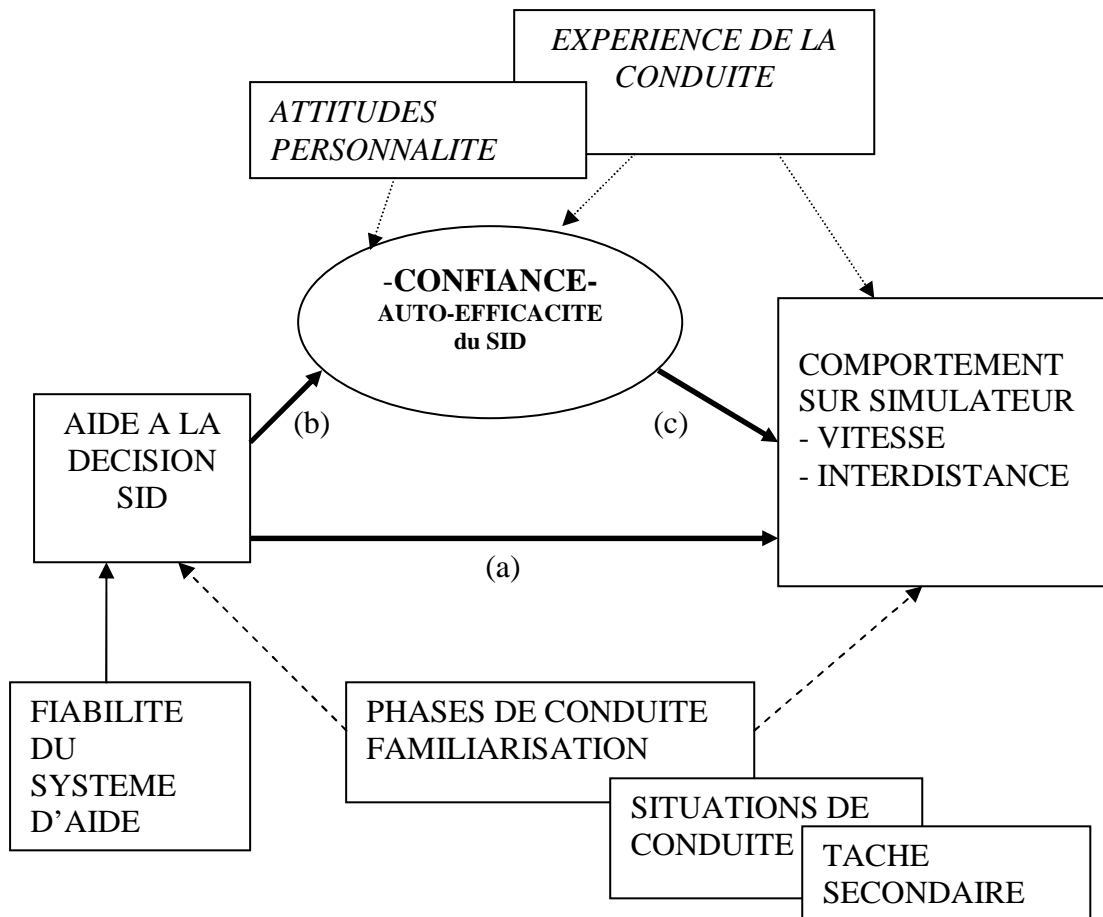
EXPERIENCE DE LA CONDUITE

ATTITUDES PERSONNALITE

-CONFIANCE-
AUTO-EFFICACITE du SID

AIDE A LA DECISION SID

(b)

(c)

COMPORTEMENT SUR SIMULATEUR
- VITESSE
- INTERDISTANCE

(a)

FIABILITE DU SYSTEME D'AIDE

PHASES DE CONDUITE FAMILIARISATION

SITUATIONS DE CONDUITE

TACHE SECONDAIRE